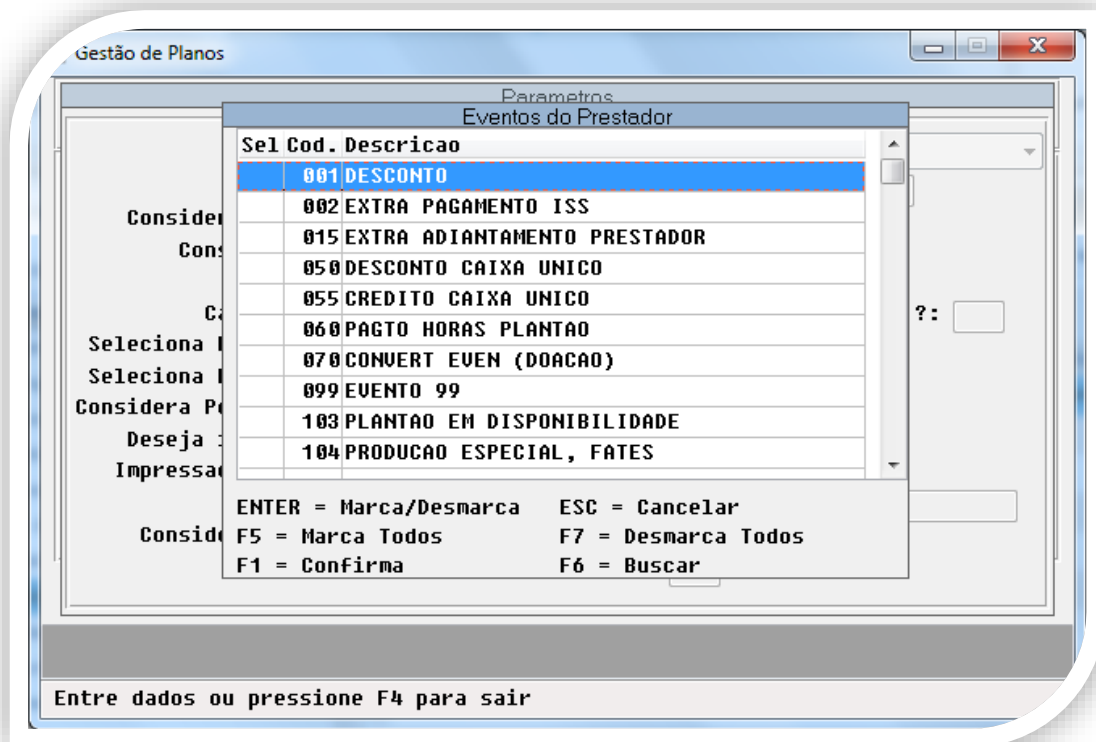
Gestão de Planos

Parametros

Eventos do Prestador

| Sel | Cod. | Descricao |
|---|---|---|
| | 001 | DESCONTO |
| | 002 | EXTRA PAGAMENTO ISS |
| | 015 | EXTRA ADIANTAMENTO PRESTADOR |
| | 050 | DESCONTO CAIXA UNICO |
| | 055 | CREDITO CAIXA UNICO |
| | 060 | PAGTO HORAS PLANTAO |
| | 070 | CONVERT EVEN (DOACAO) |
| | 099 | EVENTO 99 |
| | 103 | PLANTAO EM DISPONIBILIDADE |
| | 104 | PRODUCAO ESPECIAL, FATES |

ENTER = Marca/Desmarca ESC = Cancelar
F5 = Marca Todos F7 = Desmarca Todos
F1 = Confirma F6 = Buscar

Consider
Cons
Ca
Seleciona
Seleciona
Considera P
Deseja
Impressa
Consid

?:

Entre dados ou pressione F4 para sair